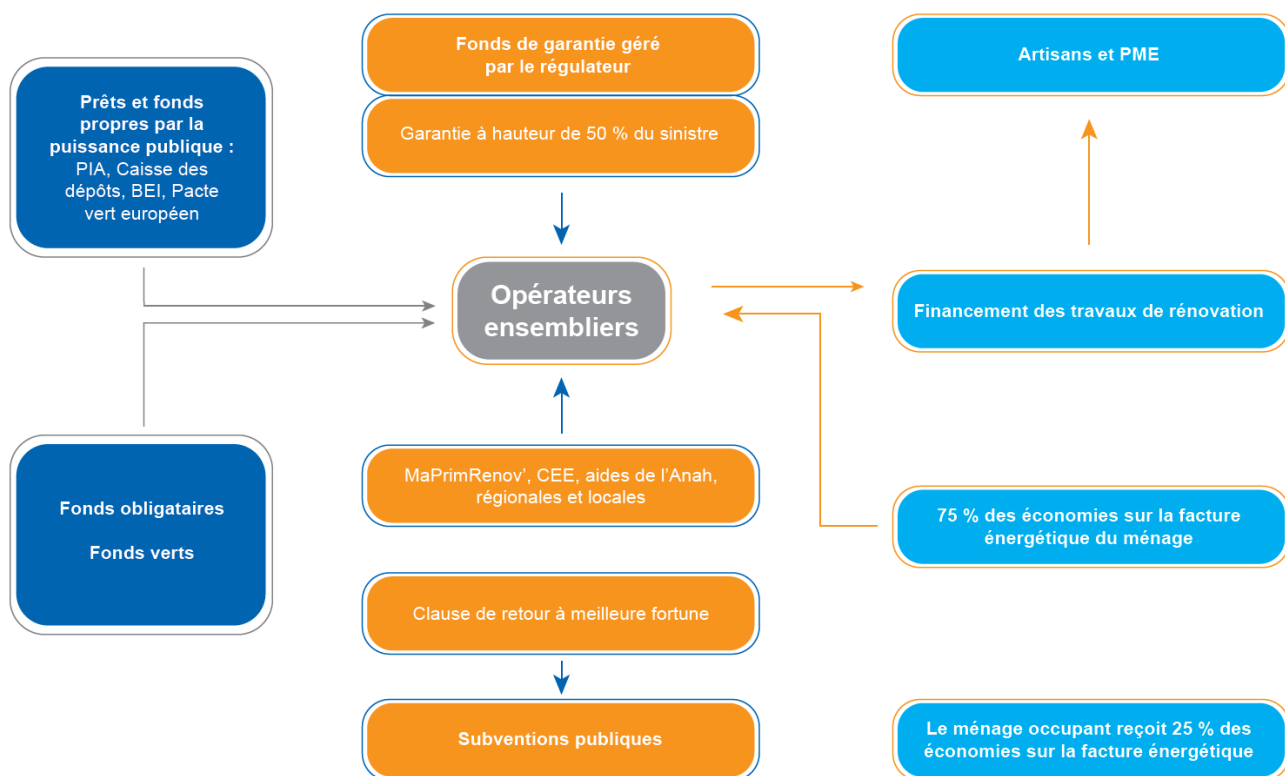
Prêts et fonds propres par la puissance publique : PIA, Caisse des dépôts, BEI, Pacte vert européen

Fonds de garantie géré par le régulateur

Garantie à hauteur de 50 % du sinistre

Artisans et PME

Opérateurs ensembliers

Financement des travaux de rénovation

Fonds obligataires

Fonds verts

MaPrimRenov', CEE, aides de l'Anah, régionales et locales

75 % des économies sur la facture énergétique du ménage

Clause de retour à meilleure fortune

Subventions publiques

Le ménage occupant reçoit 25 % des économies sur la facture énergétique